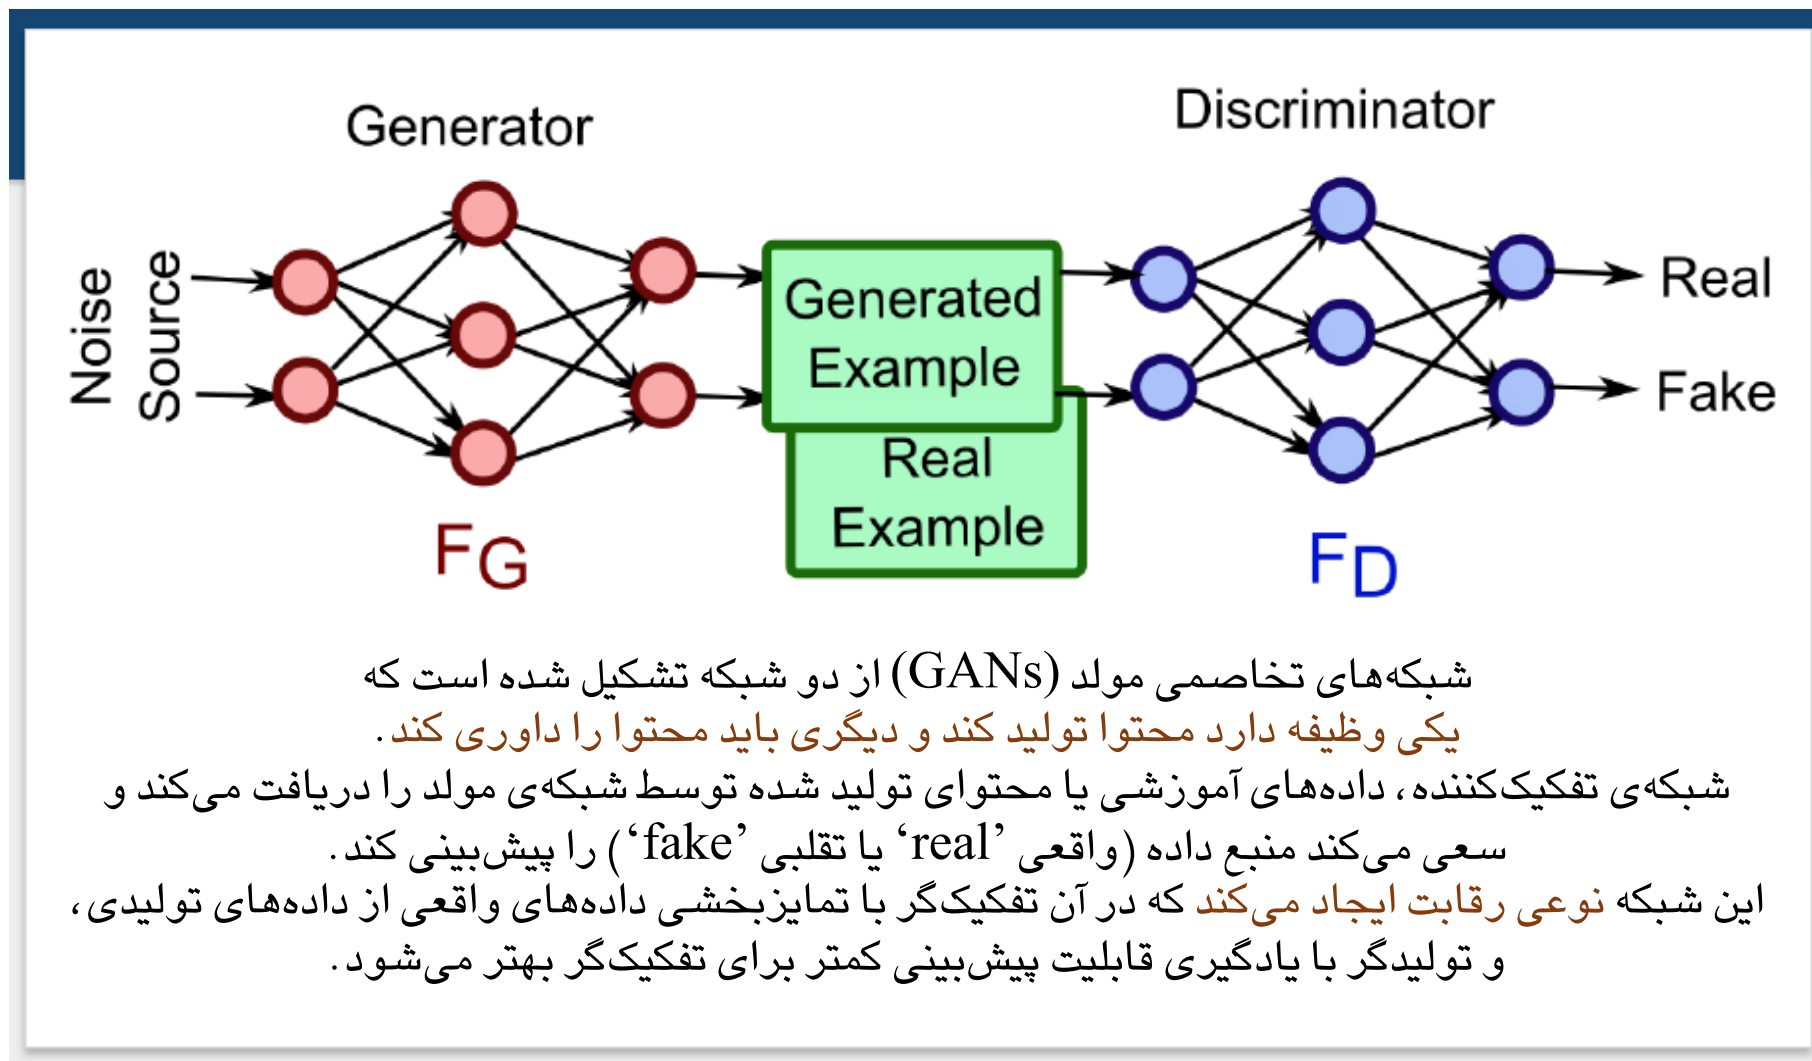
Generator

Discriminator

Noise Source

Generated Example

Real Example

Real

Fake

$F_G$

$F_D$

شبکه‌های تخاصمی مولد (GANs) از دو شبکه تشکیل شده است که یکی وظیفه دارد محتوا تولید کند و دیگری باید محتوا را داوری کند.

شبکه‌ی تفکیک‌کننده، داده‌های آموزشی یا محتوای تولید شده توسط شبکه‌ی مولد را دریافت می‌کند و سعی می‌کند منبع داده (واقعی ‘real’ یا تقلبی ‘fake’) را پیش‌بینی کند.

این شبکه نوعی رقابت ایجاد می‌کند که در آن تفکیک‌گر با تمایزبخشی داده‌های واقعی از داده‌های تولیدی، و تولیدگر با یادگیری قابلیت پیش‌بینی کمتر برای تفکیک‌گر بهتر می‌شود.